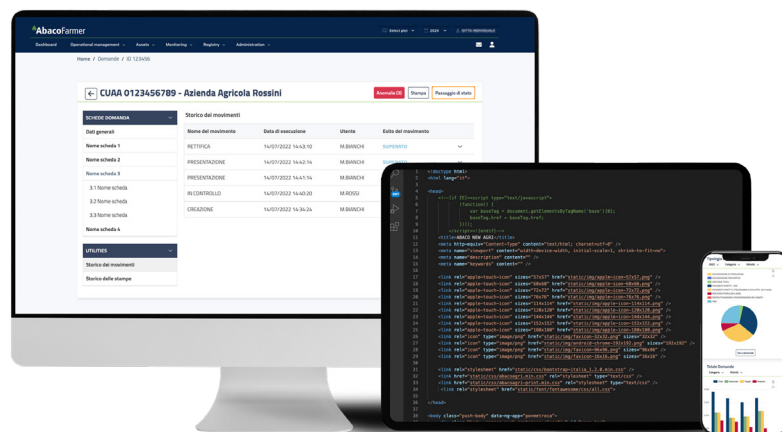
AbacoFarmer

Dashboard Operational management Assets Monitoring Registry Administration

Home / Domande / ID 123456

CUAA 0123456789 - Azienda Agricola Rossini

Anomalie (8) Stampa Passaggio di stato

SCHEDE DOMANDA
Dati generali
Nome scheda 1
Nome scheda 2
Nome scheda 3
3.1 Nome scheda
3.2 Nome scheda
3.3 Nome scheda
Nome scheda 4

UTILITIES
Storico dei movimenti
Storico delle stampe

Storico dei movimenti

| Nome del movimento | Data di esecuzione | Utente | Esito del movimento |
|---|---|---|---|
| RETTIFICA | 14/07/2022 14:43:10 | M.BIANCHI | SUPERATO |
| PRESENTAZIONE | 14/07/2022 14:42:14 | M.BIANCHI | SUPERATO |
| PRESENTAZIONE | 14/07/2022 14:41:14 | M.BIANCHI | |
| IN CONTROLLO | 14/07/2022 14:40:20 | M.ROSSI | |
| CREAZIONE | 14/07/2022 14:34:24 | M.BIANCHI | |

<!doctype html>
<html lang="it">
<head>
<link rel="apple-touch-icon" sizes="57x57" href="static/img/apple-icon-57x57.png" />
<link rel="stylesheet" href="static/css/bootstrap-italia.1.2.0.min.css" />
</head>
<body class="push-body" data-ng-app="ponmetroca">

Tipologia
Totale Domande